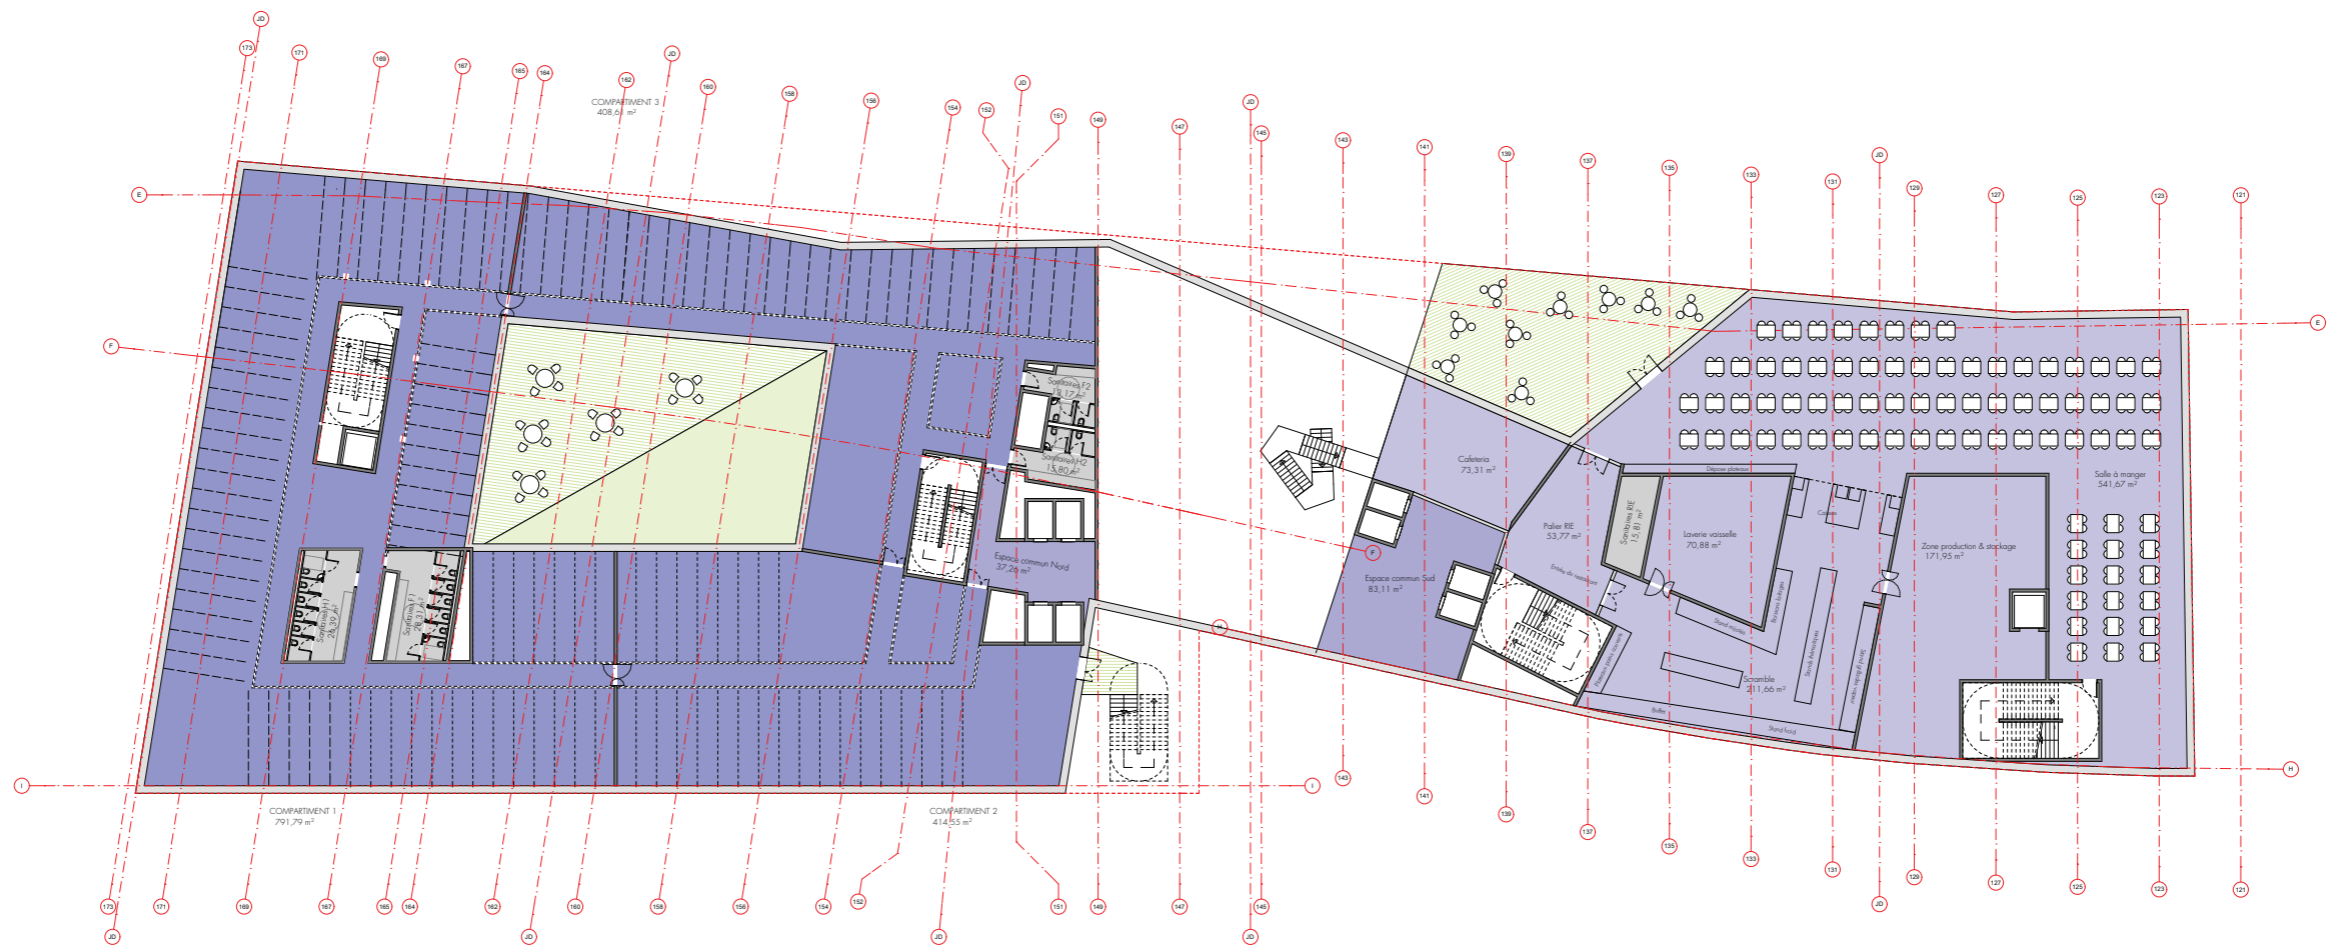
COMPARTIMENT 3
408,61 m²

Sanitaires F2
13,17 m²

Sanitaires H2
15,80 m²

Espace commun Nord
37,26 m²

Sanitaires H1
26,39 m²

Sanitaires F1
28,31 m²

COMPARTIMENT 1
791,79 m²

COMPARTIMENT 2
414,55 m²

Cafeteria
73,31 m²

Espace commun Sud
83,11 m²

Palier RIE
53,77 m²

Sanitaires RIE
15,81 m²

Laverie vaisselle
70,88 m²

Dépose plateaux

Caisses

Zone production & stockage
171,95 m²

Salle à manger
541,67 m²

Scramble
211,66 m²

Buffet

Stand froid

E
F
I
H

173 171 169 167 165 164 162 160 158 156 154 152 151 149 147 145 143 141 139 137 135 133 131 129 127 125 123 121
JD